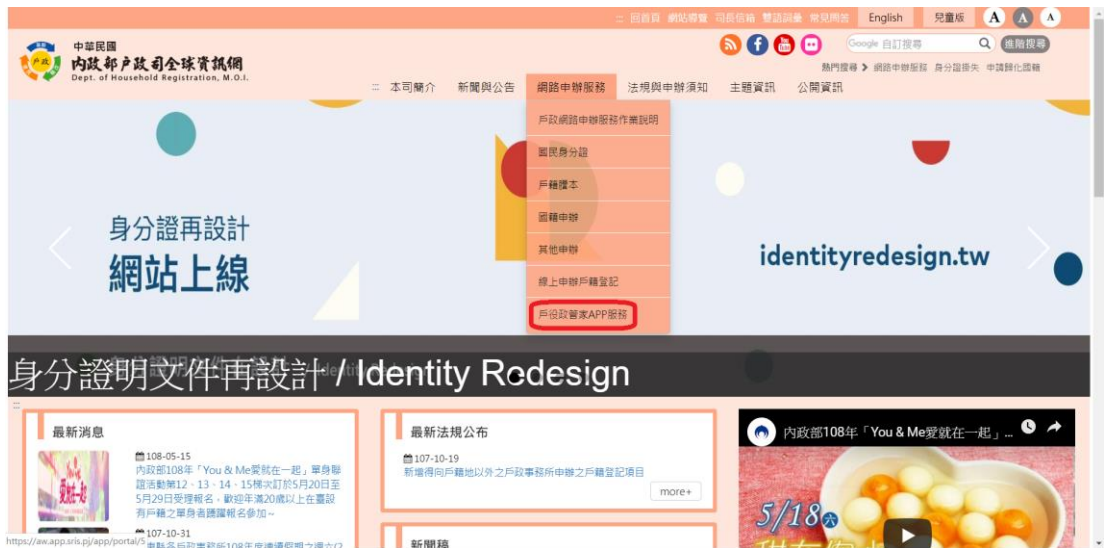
::: 回首頁 網站導覽 司長信箱 雙語詞彙 常見問答 English 兒童版 A A A

中華民國
內政部戶政司全球資訊網
Dept. of Household Registration, M.O.I.

Google 自訂搜尋 進階搜尋

熱門搜尋 > 網路申辦服務 身分證掛失 申請歸化國籍

::: 本司簡介 新聞與公告 網路申辦服務 法規與申辦須知 主題資訊 公開資訊

戶政網路申辦服務作業說明
國民身分證
戶籍謄本
國籍申辦
其他申辦
線上申辦戶籍登記
戶役政管家APP服務

身分證再設計
網站上線

identityredesign.tw

身分證明文件再設計 / Identity Redesign

最新消息

108-05-15
內政部108年「You & Me愛就在一起」單身聯誼活動第12、13、14、15梯次訂於5月20日至5月29日受理報名，歡迎年滿20歲以上在臺設有戶籍之單身者踴躍報名參加~

107-10-31

最新法規公布

107-10-19
新增得向戶籍地以外之戶政事務所申辦之戶籍登記項目

more+

新聞稿

內政部108年「You & Me愛就在一起」...

5/18

https://aw.app.sris.pj/app/portal/s